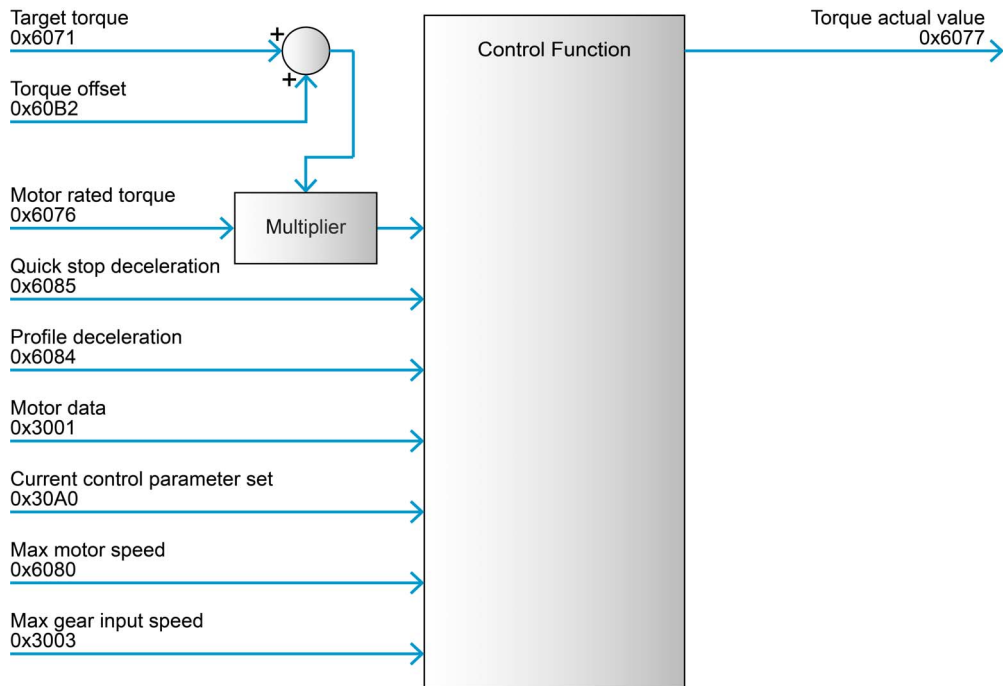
Target torque
0x6071

+

Torque offset
0x60B2

+

Control Function

Torque actual value
0x6077

Motor rated torque
0x6076

Multiplier

Quick stop deceleration
0x6085

Profile deceleration
0x6084

Motor data
0x3001

Current control parameter set
0x30A0

Max motor speed
0x6080

Max gear input speed
0x3003